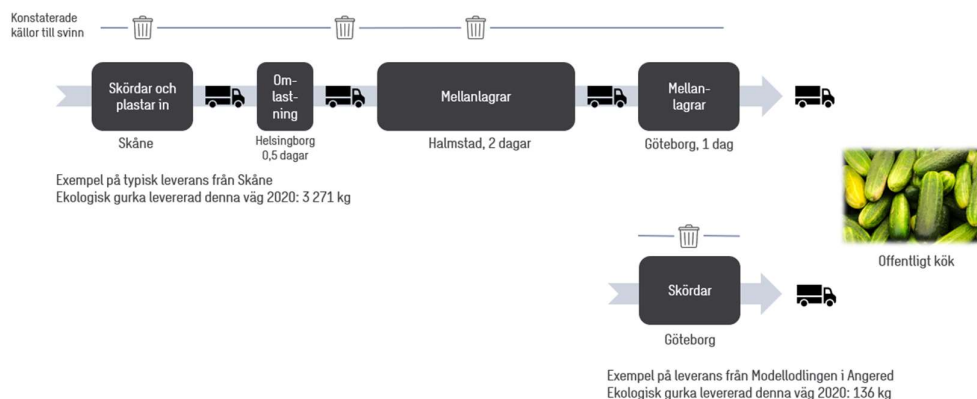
Konstaterade källor till svinn

Skördar och plastar in

Skåne

Omlastning

Helsingborg 0,5 dagar

Mellanlagrar

Halmstad, 2 dagar

Mellanlagrar

Göteborg, 1 dag

Exempel på typisk leverans från Skåne
Ekologisk gurka levererad denna väg 2020: 3 271 kg

Offentligt kök

Skördar

Göteborg

Exempel på leverans från Modellodlingen i Angered
Ekologisk gurka levererad denna väg 2020: 136 kg